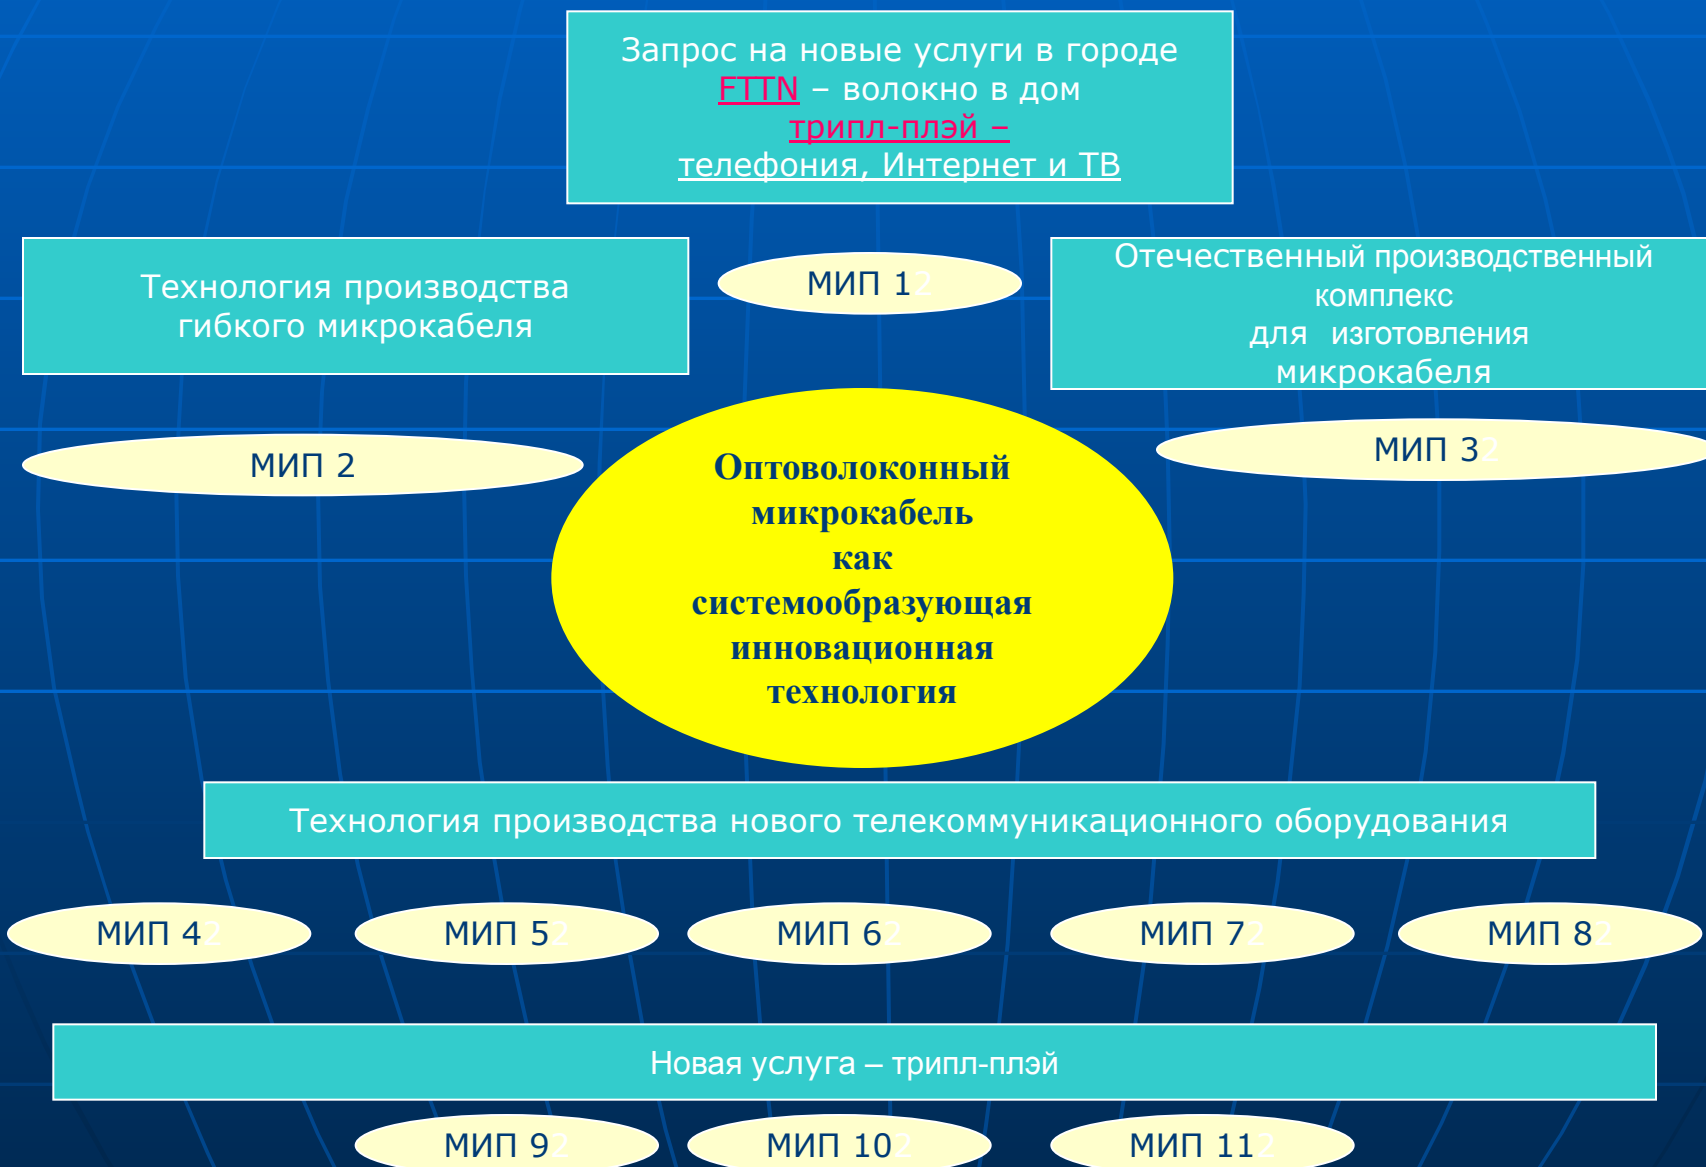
Запрос на новые услуги в городе
FTTN – волокно в дом
трипл-плэй –
телефония, Интернет и ТВ

Технология производства гибкого микрокабеля

МИП 1

Отечественный производственный комплекс для изготовления микрокабеля

МИП 2

Оптоволоконный микрокабель как системообразующая инновационная технология

МИП 3

Технология производства нового телекоммуникационного оборудования

МИП 4

МИП 5

МИП 6

МИП 7

МИП 8

Новая услуга – трипл-плэй

МИП 9

МИП 10

МИП 11